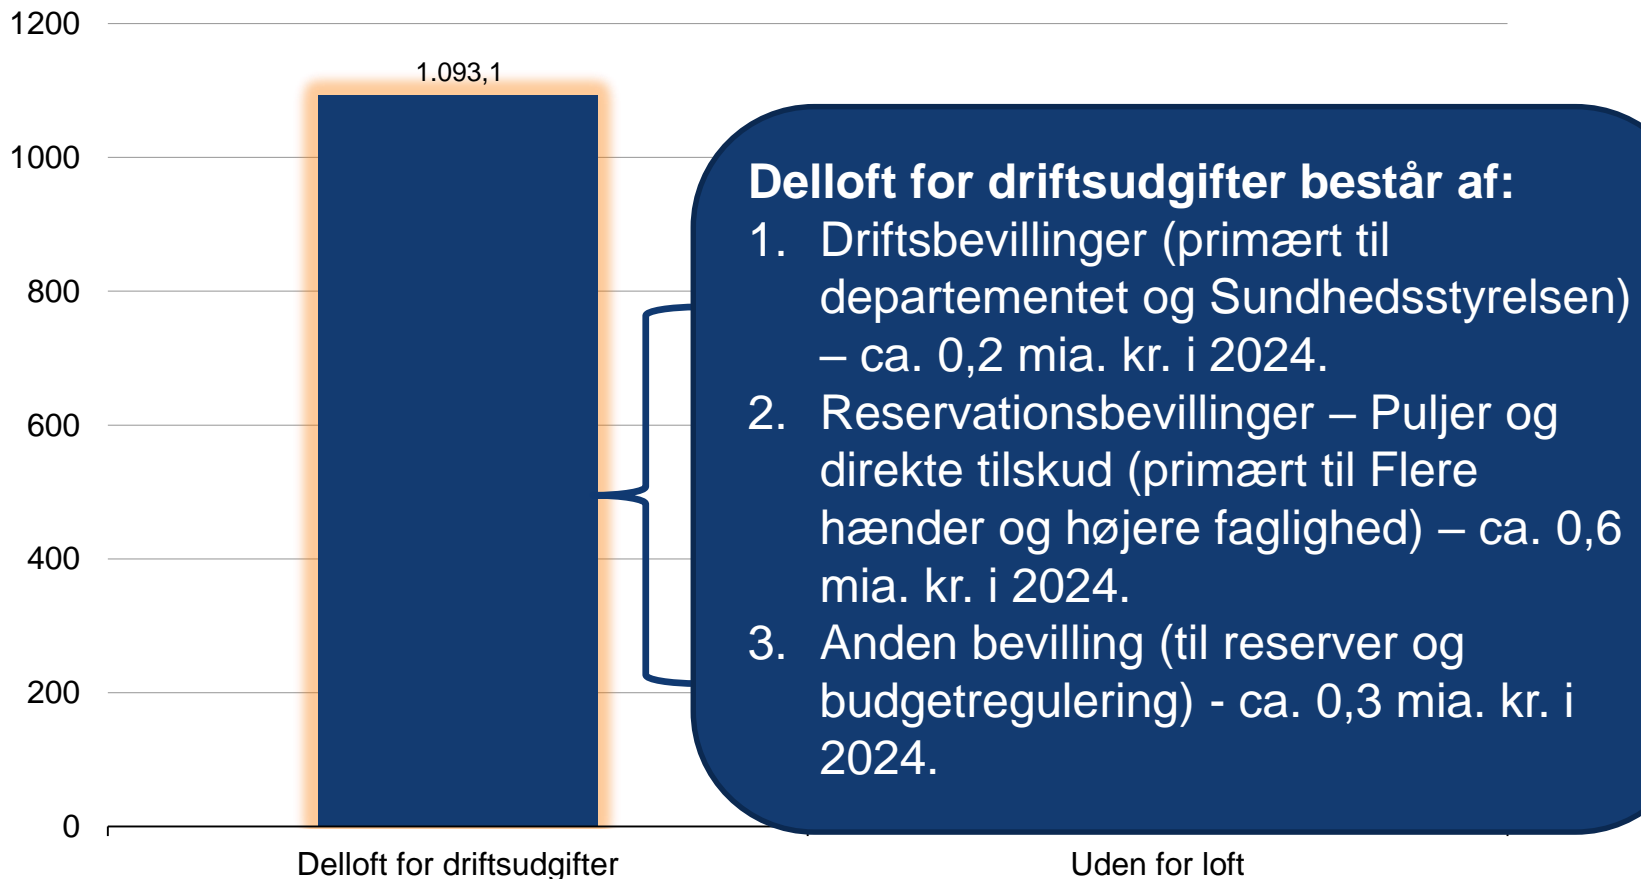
1200
1000
800
600
400
200
0

1.093,1

Delloft for driftsudgifter består af:
1. Driftsbevillinger (primært til departementet og Sundhedsstyrelsen) – ca. 0,2 mia. kr. i 2024.
2. Reservationsbevillinger – Puljer og direkte tilskud (primært til Flere hænder og højere faglighed) – ca. 0,6 mia. kr. i 2024.
3. Anden bevilling (til reserver og budgetregulering) - ca. 0,3 mia. kr. i 2024.

Delloft for driftsudgifter
Uden for loft